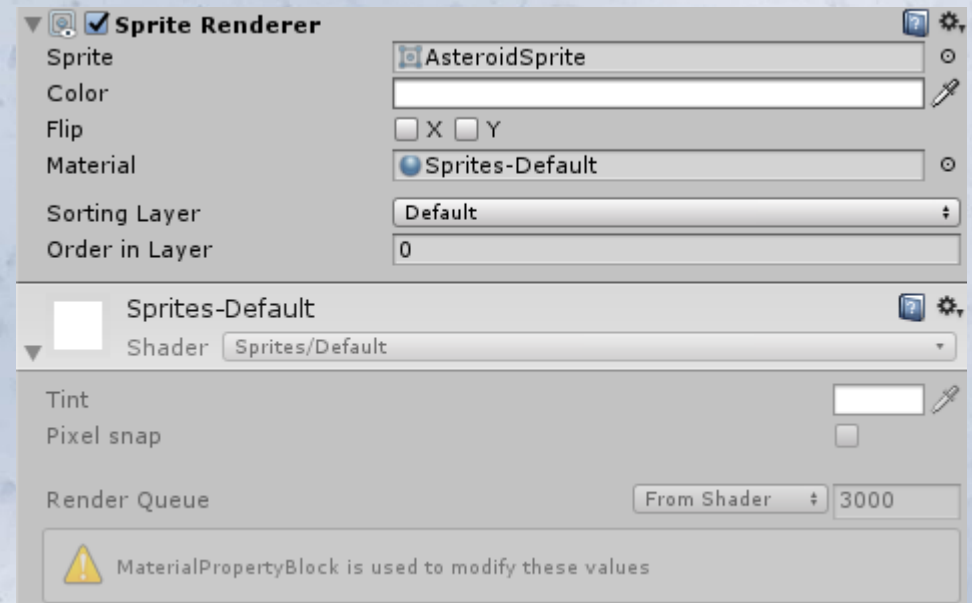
Sprite Renderer

Sprite AsteroidSprite

Color

Flip X Y

Material Sprites-Default

Sorting Layer Default

Order in Layer 0

Sprites-Default

Shader Sprites/Default

Tint

Pixel snap

Render Queue From Shader 3000

MaterialPropertyBlock is used to modify these values